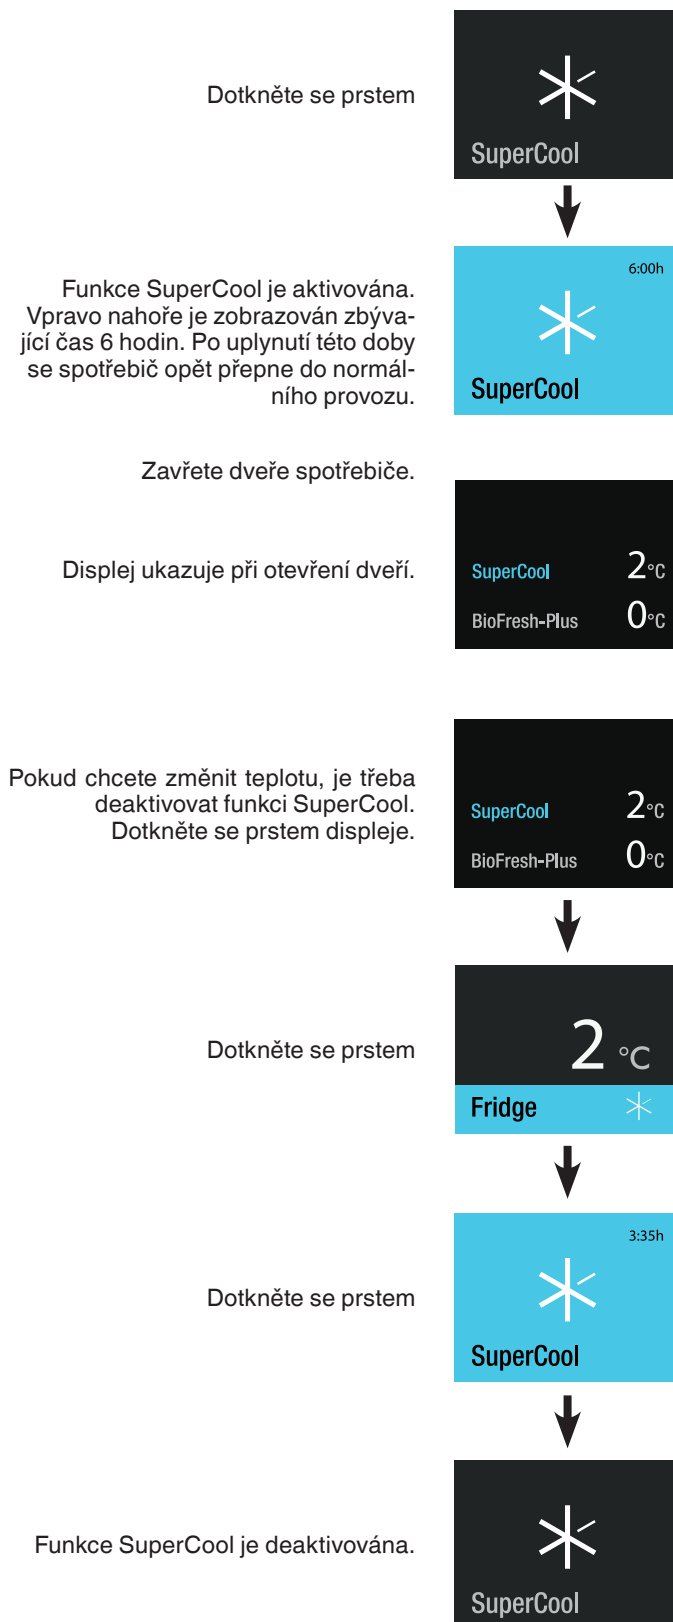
Dotkněte se prstem

SuperCool

Funkce SuperCool je aktivována. Vpravo nahoře je zobrazován zbývající čas 6 hodin. Po uplynutí této doby se spotřebič opět přepne do normálního provozu.

6:00h

SuperCool

Zavřete dveře spotřebiče.

Displej ukazuje při otevření dveří.

SuperCool 2°C

BioFresh-Plus 0°C

Pokud chcete změnit teplotu, je třeba deaktivovat funkci SuperCool. Dotkněte se prstem displeje.

SuperCool 2°C

BioFresh-Plus 0°C

Dotkněte se prstem

2 °C

Fridge

Dotkněte se prstem

3:35h

SuperCool

Funkce SuperCool je deaktivována.

SuperCool